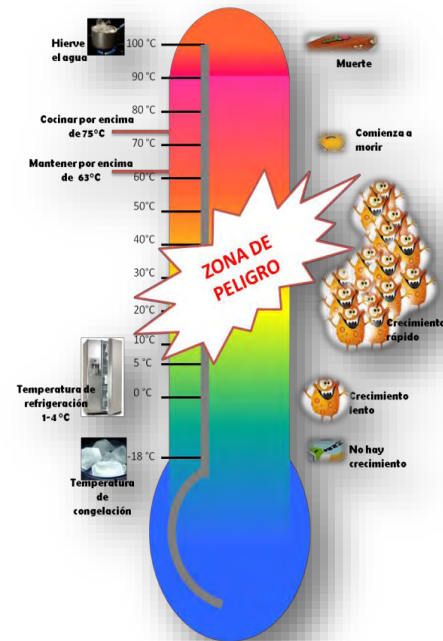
Hierve el agua

100 °C

90 °C

80 °C

70 °C

60 °C

50 °C

40°C

30°C

20°C

10°C

5 °C

0 °C

-18 °C

Muerte

Cocinar por encima de 75°C

Comienza a morir

Mantener por encima de 63°C

ZONA DE PELIGRO

Crecimiento rápido

Temperatura de refrigeración 1-4 °C

Crecimiento lento

No hay crecimiento

Temperatura de congelación